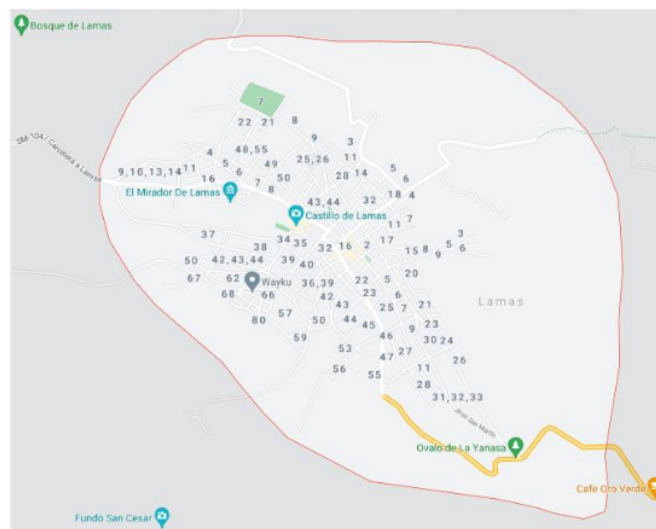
Bosque de Lamas

SM-104 / Carretera a Lamas

7
22 21 8
9 3
48,55
4
25,26 11
9,10,13,14 11 5 6 49
5
28 14 6
16 7 8 50
El Mirador De Lamas
18 4
43,44 32
Castillo de Lamas
11 7
37
34 35 32 16 2 17 3
38
15 8 9 5 6
50 42,43,44 39 40
5 20
67 62 Wayku 36,39 22
68 66 42 23 6
43 25 7 21
80 57 50 44 45 23
59 9
46 30 24
53
27 26
47
56 55 11
28
31,32,33
Jiron San Martin

Lamas

Ovalo de La Yanasa
Cafe Oro Verde
Fundo San Cesar